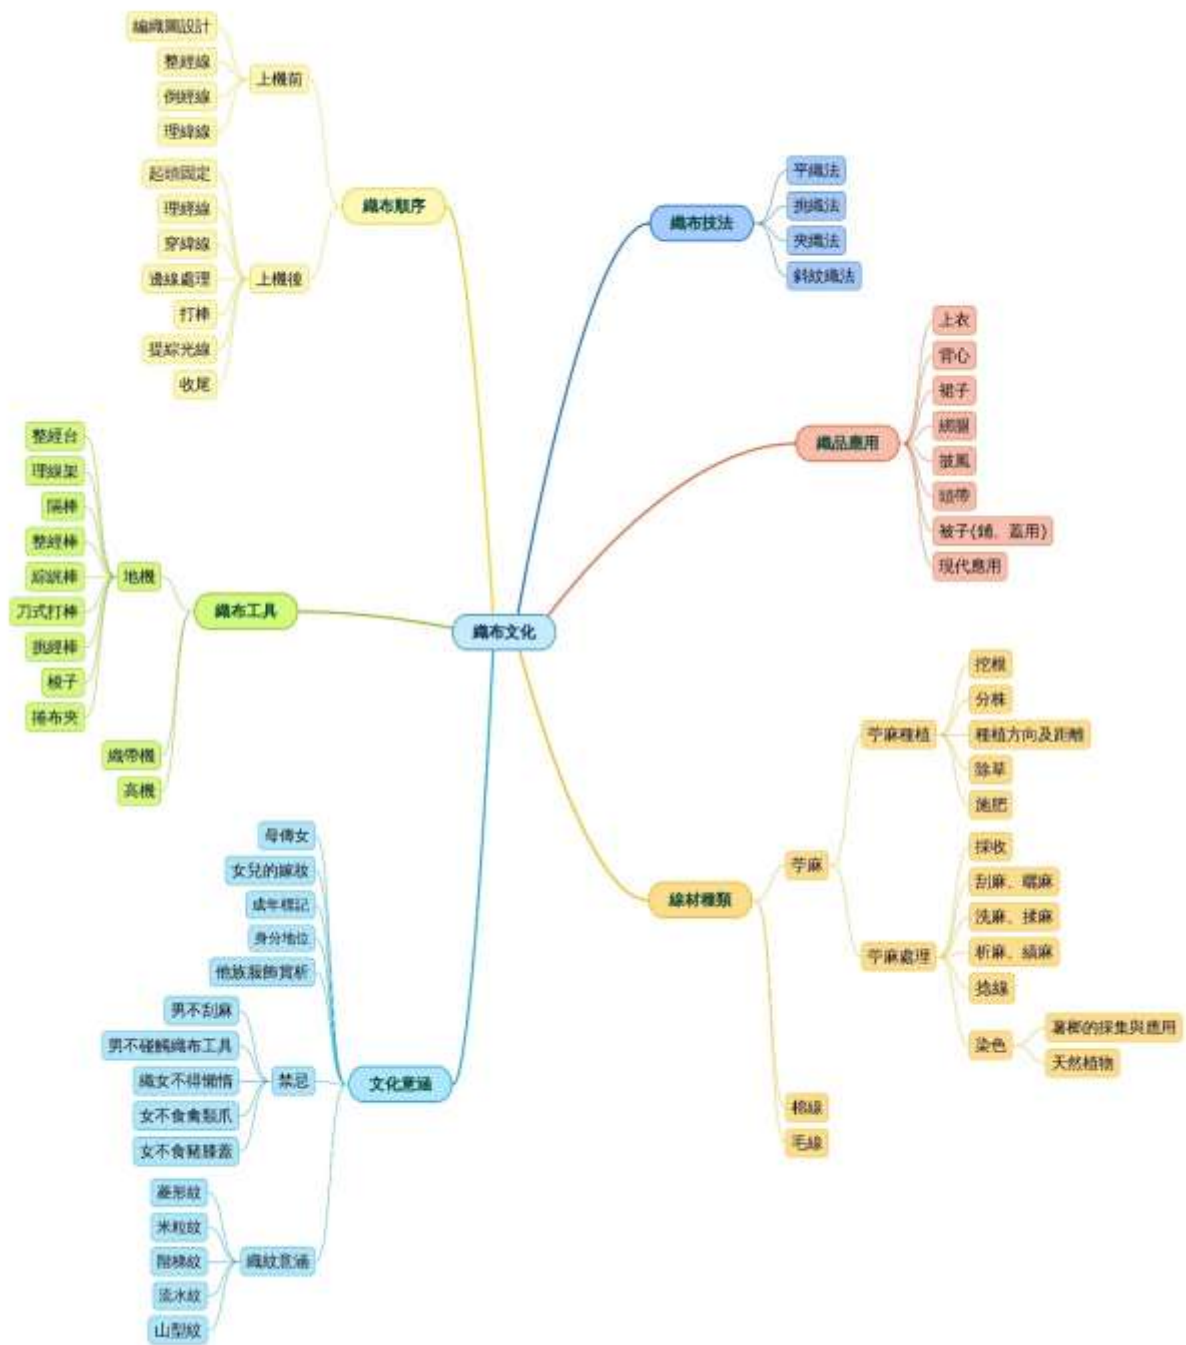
織布文化

織布順序
上機前
編織圖設計
整經線
例經線
理緯線
上機後
起頭固定
理經線
穿緯線
邊線處理
打棒
提綜光線
收尾

織布技法
平織法
挑織法
夾織法
斜紋織法

織品應用
上衣
背心
裙子
綁腿
披風
頭帶
被子(鋪、蓋用)
現代應用

織布工具
地機
整經台
理線架
隔棒
整經棒
綜絖棒
刀式打棒
挑經棒
梭子
捲布夾
織帶機
高機

線材種類
苧麻
苧麻種植
挖根
分株
種植方向及距離
除草
施肥
苧麻處理
採收
刮麻、曬麻
洗麻、揉麻
析麻、績麻
捻線
染色
薯榔的採集與應用
天然植物
棉線
毛線

文化意涵
母傳女
女兒的嫁妝
成年標記
身分地位
他族服飾賞析
禁忌
男不刮麻
男不碰觸織布工具
織女不得懶惰
女不食禽類爪
女不食豬膝蓋
織紋意涵
菱形紋
米粒紋
階梯紋
流水紋
山型紋